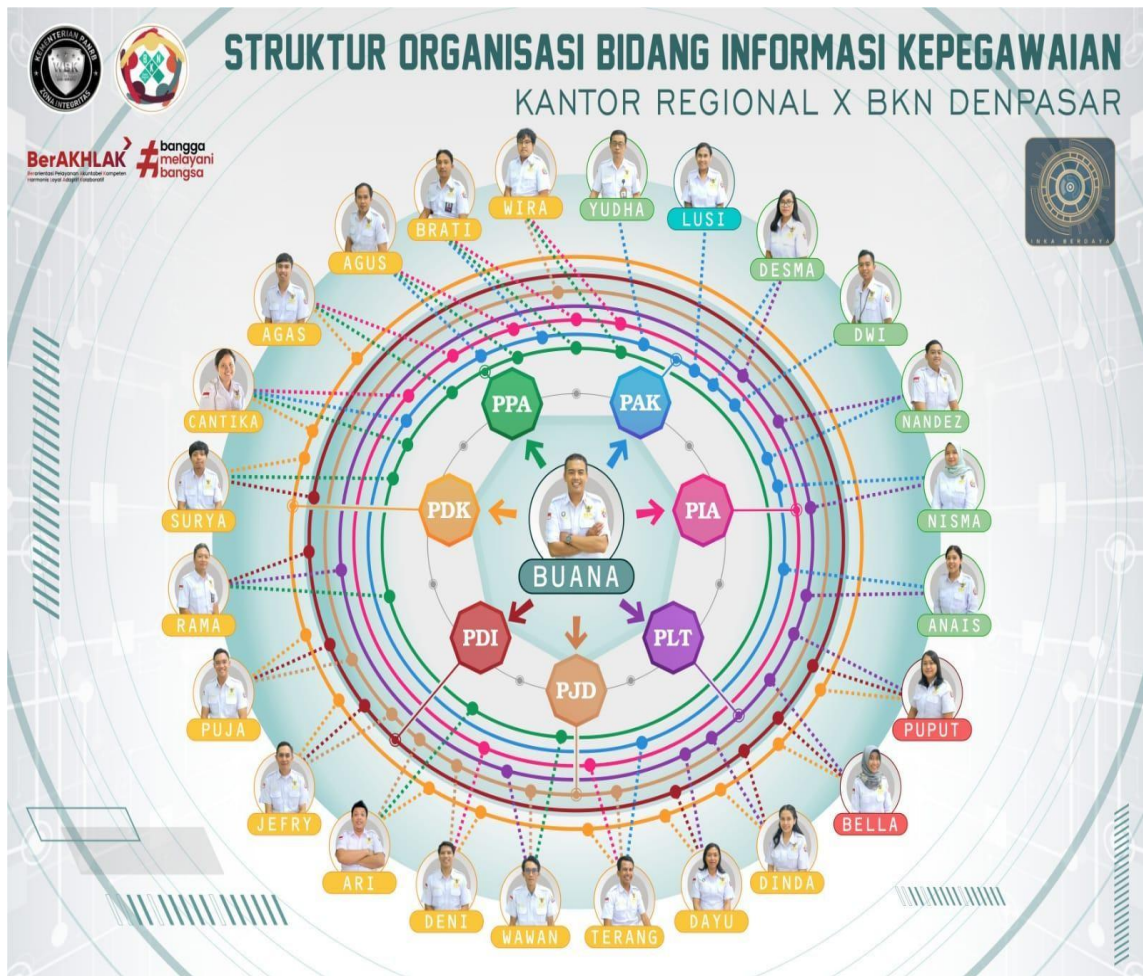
KEMENTERIAN PANRB
ZONA INTEGRITAS

STRUKTUR ORGANISASI BIDANG INFORMASI KEPEGAWAIAN
KANTOR REGIONAL X BKN DENPASAR

BerAKHLAK
Berorientasi Pelayanan Akuntabel Kompeten Harmonis Loyal Adaptif Kolaboratif

#bangga melayani bangsa

LOKA BERDAYA

WIRA
YUDHA
LUSI
BRATI
AGUS
DESMA
AGAS
DWI
CANTIKA
NANDEZ
SURYA
NISMA
RAMA
ANAIS
PUJA
PUPUT
JEFRY
BELLA
ARI
DINDA
DENI
WAWAN
TERANG
DAYU

PPA
PAK
PDK
PIA
BUANA
PDI
PLT
PJD